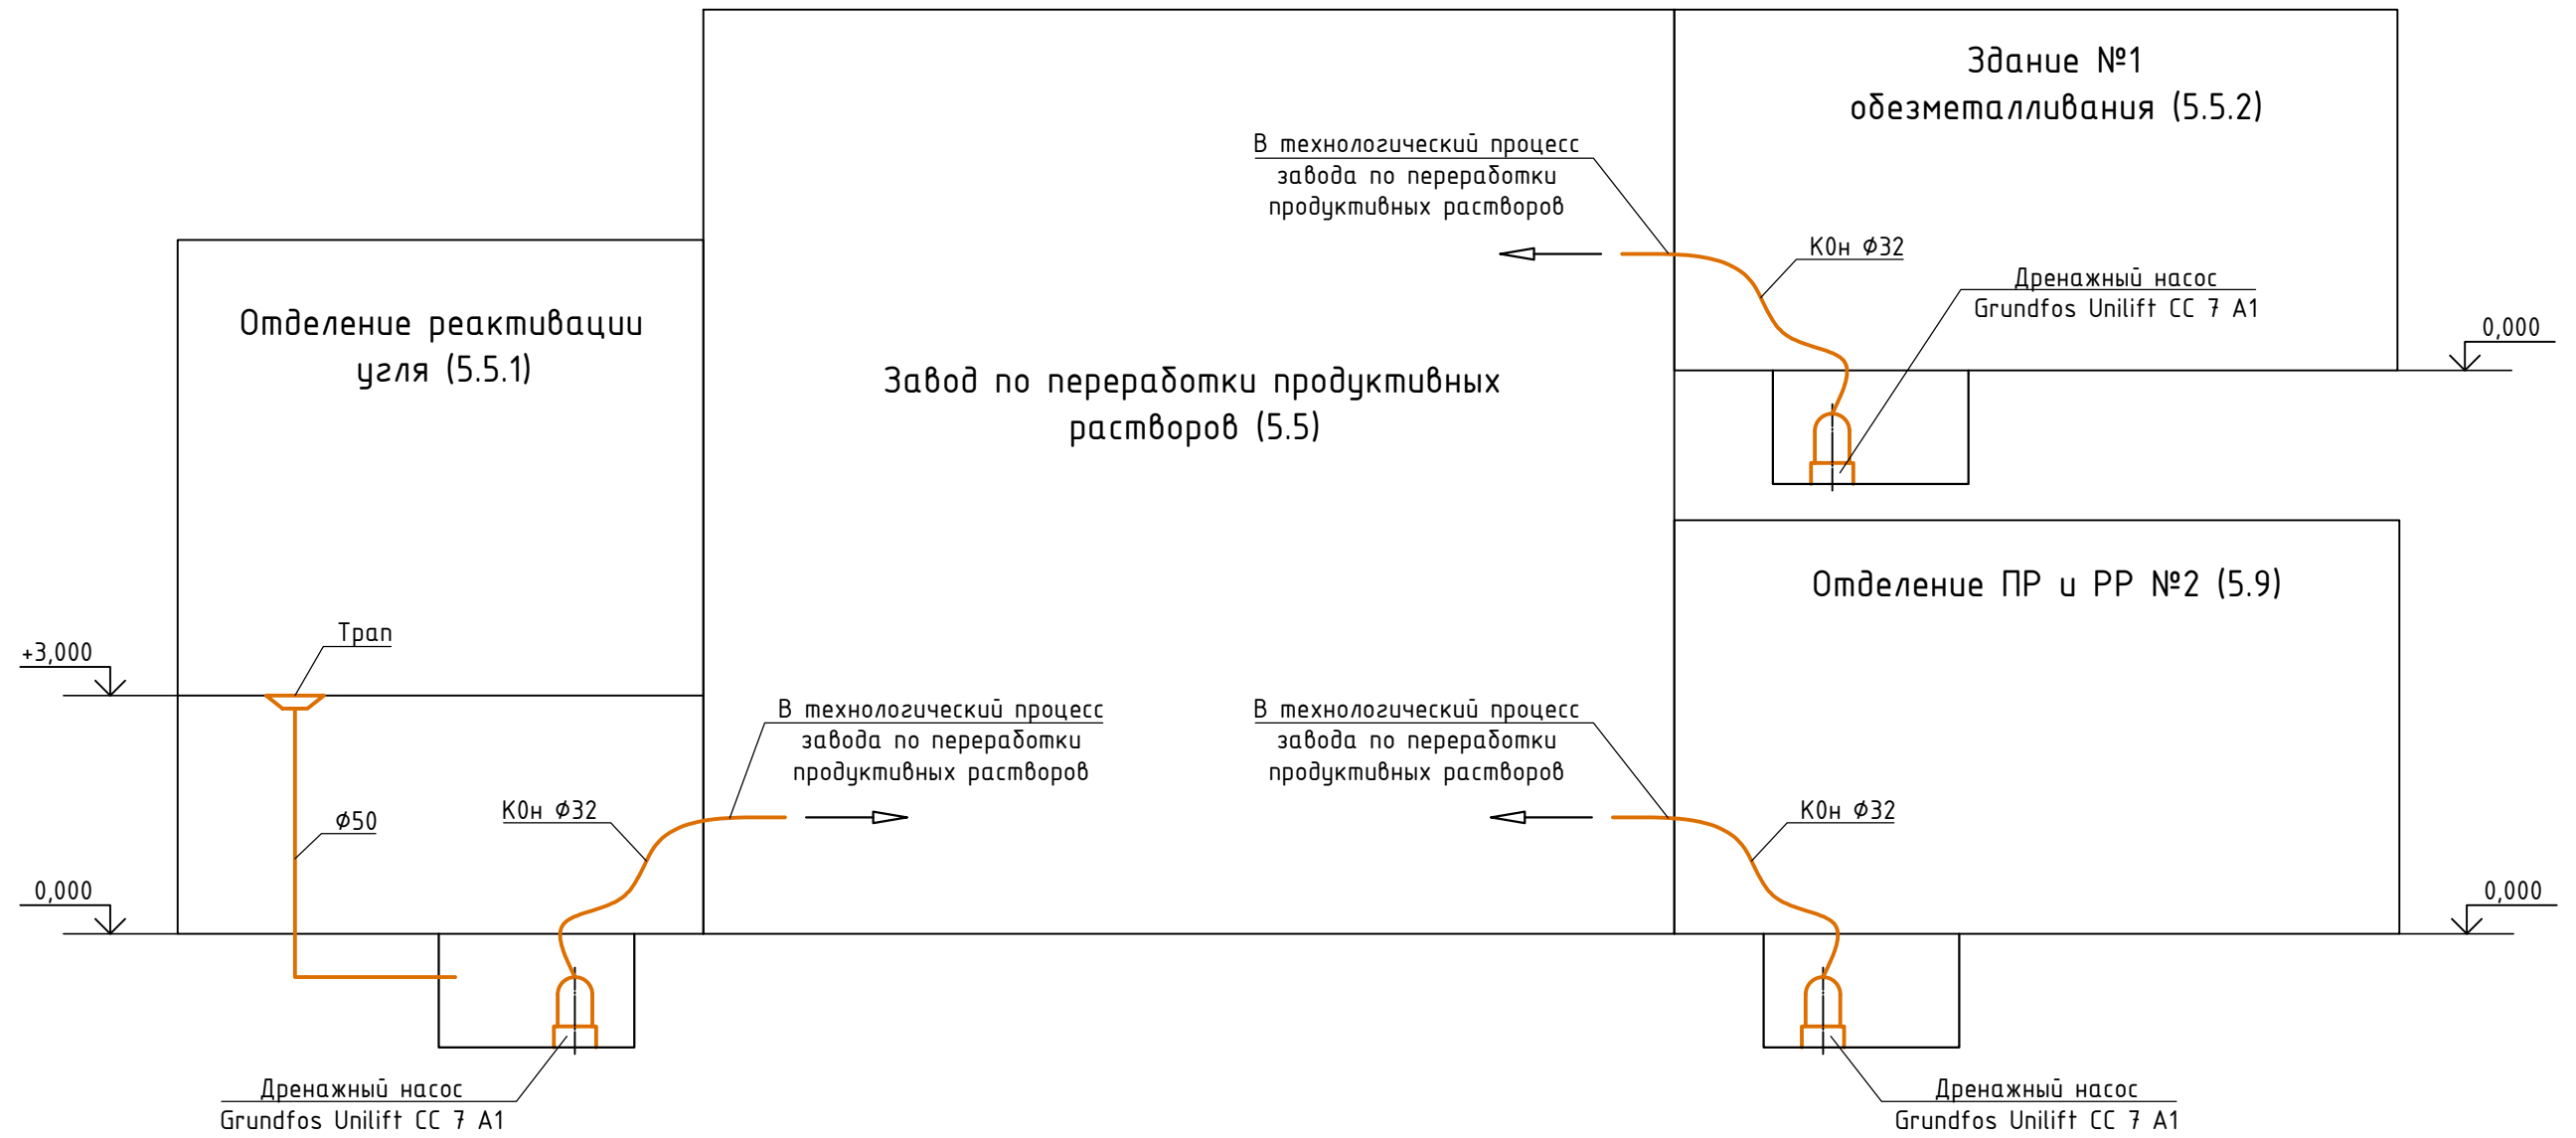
Здание №1
обезметалливания (5.5.2)

В технологический процесс
завода по переработки
продуктивных растворов

К0н $\phi32$

Дренажный насос
Grundfos Unilift CC 7 A1

0,000

Отделение реактивации
угля (5.5.1)

Завод по переработки продуктивных
растворов (5.5)

Отделение ПР и РР №2 (5.9)

Трап

+3,000

В технологический процесс
завода по переработки
продуктивных растворов

В технологический процесс
завода по переработки
продуктивных растворов

$\phi50$

К0н $\phi32$

К0н $\phi32$

0,000

0,000

Дренажный насос
Grundfos Unilift CC 7 A1

Дренажный насос
Grundfos Unilift CC 7 A1